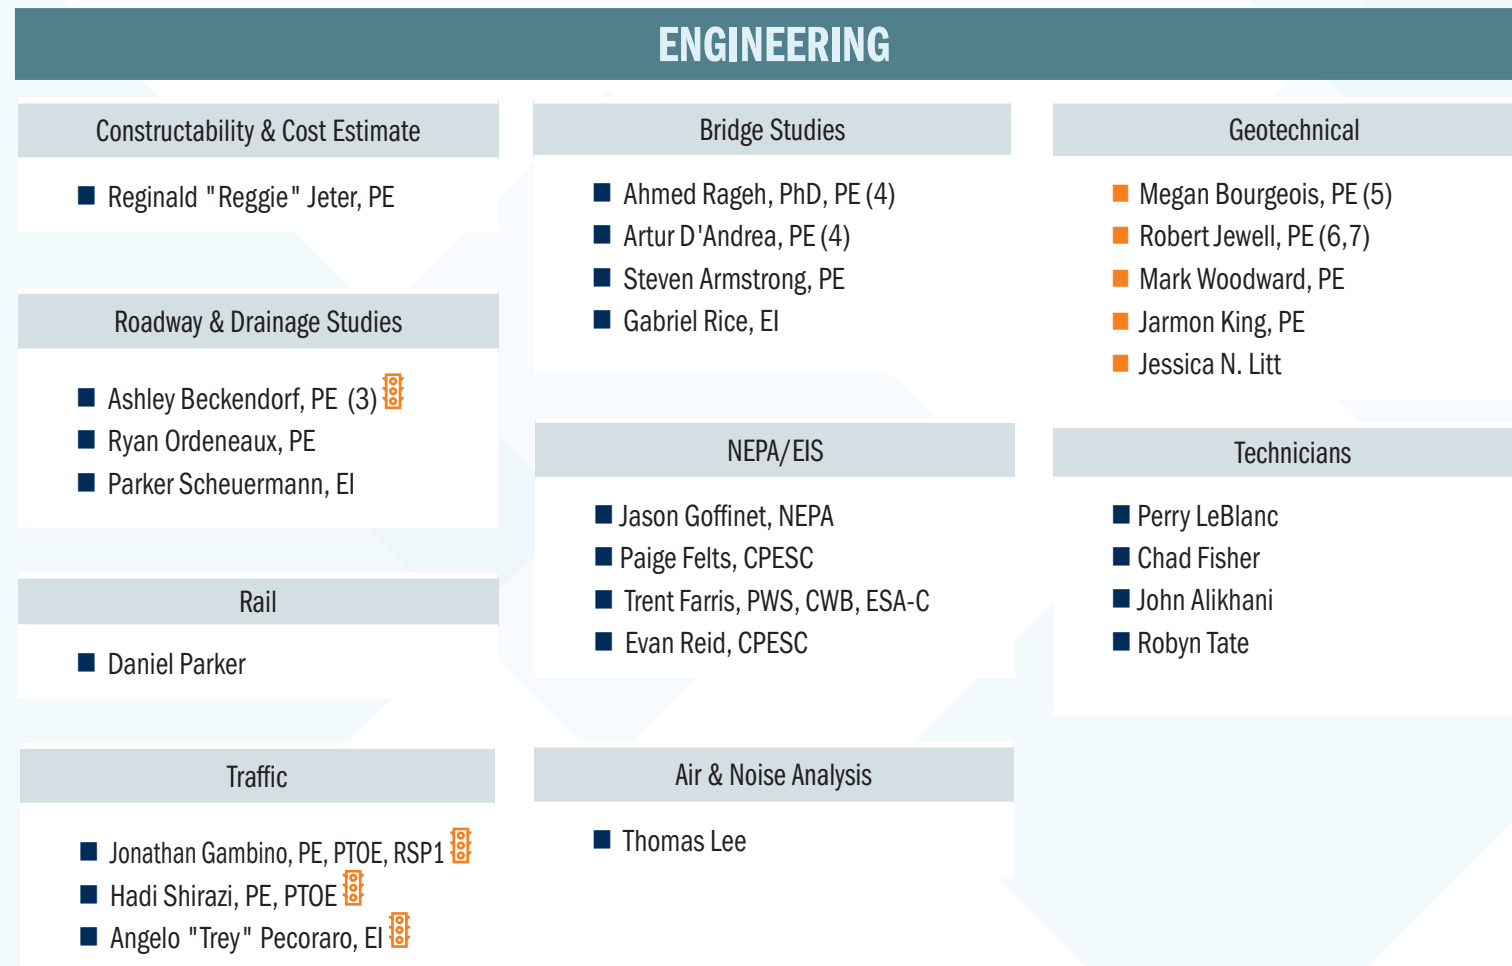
ENGINEERING

Constructability & Cost Estimate

■ Reginald "Reggie" Jeter, PE

Roadway & Drainage Studies

■ Ashley Beckendorf, PE (3)
■ Ryan Ordeneaux, PE
■ Parker Scheuermann, EI

Rail

■ Daniel Parker

Traffic

■ Jonathan Gambino, PE, PTOE, RSP1
■ Hadi Shirazi, PE, PTOE
■ Angelo "Trey" Pecoraro, EI

Bridge Studies

■ Ahmed Rageh, PhD, PE (4)
■ Artur D'Andrea, PE (4)
■ Steven Armstrong, PE
■ Gabriel Rice, EI

NEPA/EIS

■ Jason Goffinet, NEPA
■ Paige Felts, CPESC
■ Trent Farris, PWS, CWB, ESA-C
■ Evan Reid, CPESC

Air & Noise Analysis

■ Thomas Lee

Geotechnical

■ Megan Bourgeois, PE (5)
■ Robert Jewell, PE (6,7)
■ Mark Woodward, PE
■ Jarmon King, PE
■ Jessica N. Litt

Technicians

■ Perry LeBlanc
■ Chad Fisher
■ John Alikhani
■ Robyn Tate